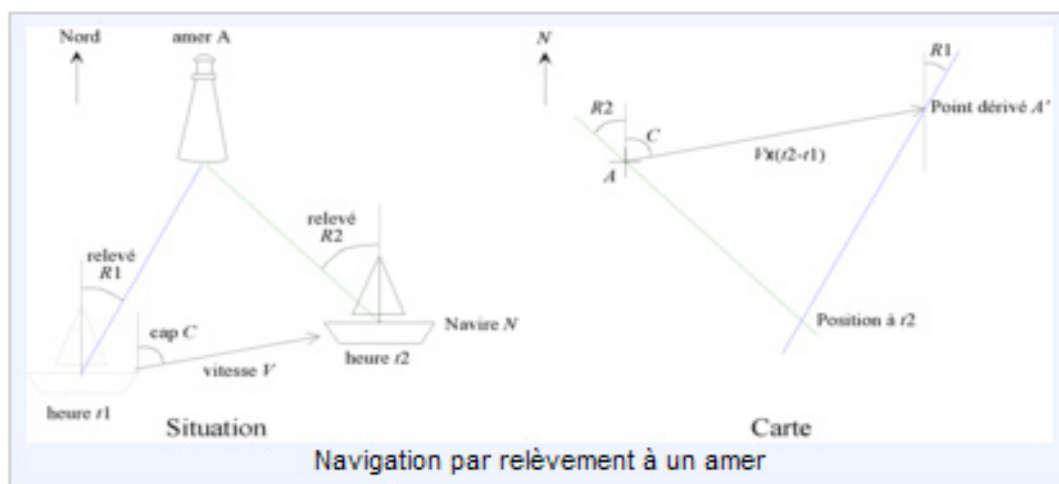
Nord

amer A

relevé
$R1$

relevé
$R2$

cap $C$

vitesse $V$

Navire $N$

heure $t2$

heure $t1$

Situation

$N$

$R1$

$R2$

$C$

$A$

Point dérivé $A'$

$V$x$(t2-t1)$

Position à $t2$

Carte

Navigation par relèvement à un amer